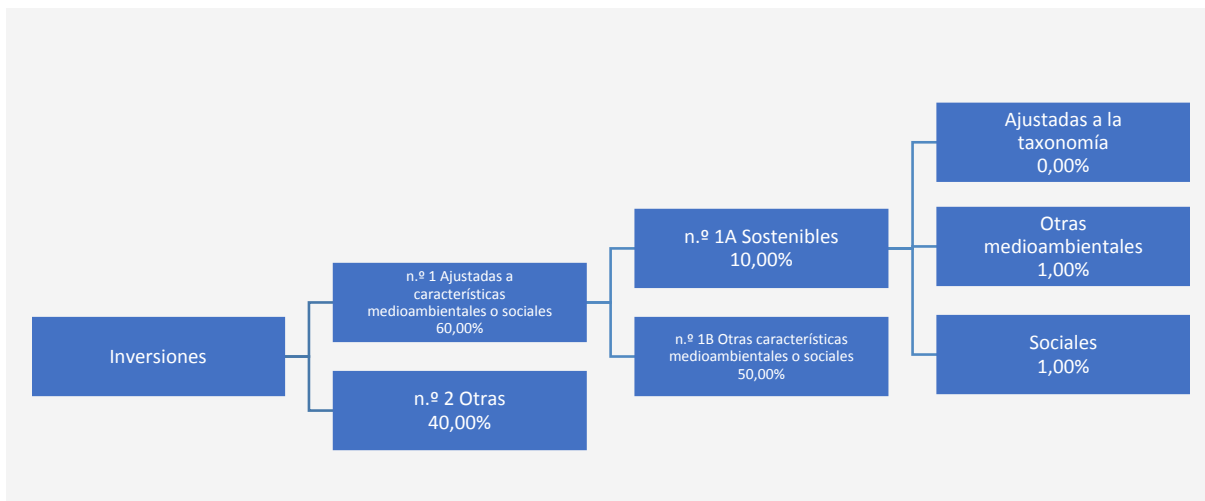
Inversiones

n.º 1 Ajustadas a características medioambientales o sociales
60,00%

n.º 2 Otras
40,00%

n.º 1A Sostenibles
10,00%

n.º 1B Otras características medioambientales o sociales
50,00%

Ajustadas a la taxonomía
0,00%

Otras medioambientales
1,00%

Sociales
1,00%